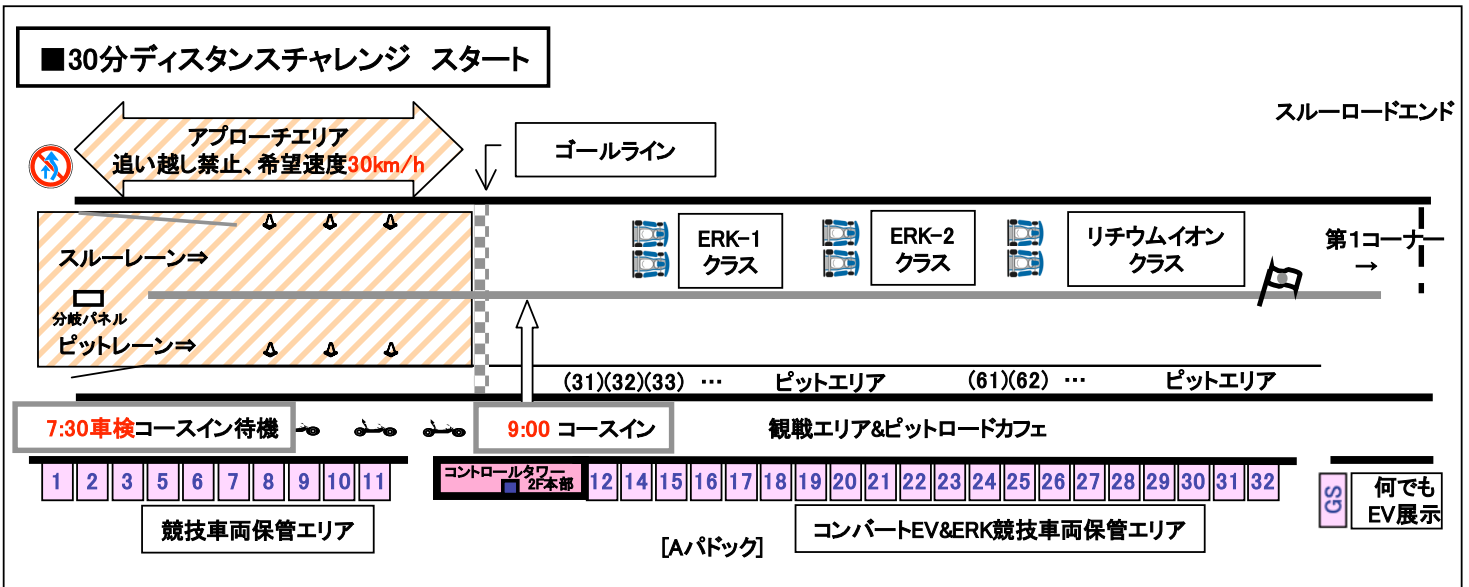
■30分ディスタンスチャレンジ　スタート

アプローチエリア
追い越し禁止、希望速度30km/h

ゴールライン

スルーロードエンド

スルーレーン⇒

分岐パネル

ピットレーン⇒

ERK-1
クラス

ERK-2
クラス

リチウムイオン
クラス

第1コーナー
→

(31)(32)(33)　…　ピットエリア　(61)(62)　…　ピットエリア

7:30車検コースイン待機

9:00 コースイン

観戦エリア&ピットロードカフェ

| 1 | 2 | 3 | 5 | 6 | 7 | 8 | 9 | 10 | 11 |
|---|---|---|---|---|---|---|---|---|---|

コントロールタワー
2F本部

| 12 | 14 | 15 | 16 | 17 | 18 | 19 | 20 | 21 | 22 | 23 | 24 | 25 | 26 | 27 | 28 | 29 | 30 | 31 | 32 |
|---|---|---|---|---|---|---|---|---|---|---|---|---|---|---|---|---|---|---|---|

GS

何でも
EV展示

競技車両保管エリア

[Aパドック]

コンバートEV&ERK競技車両保管エリア